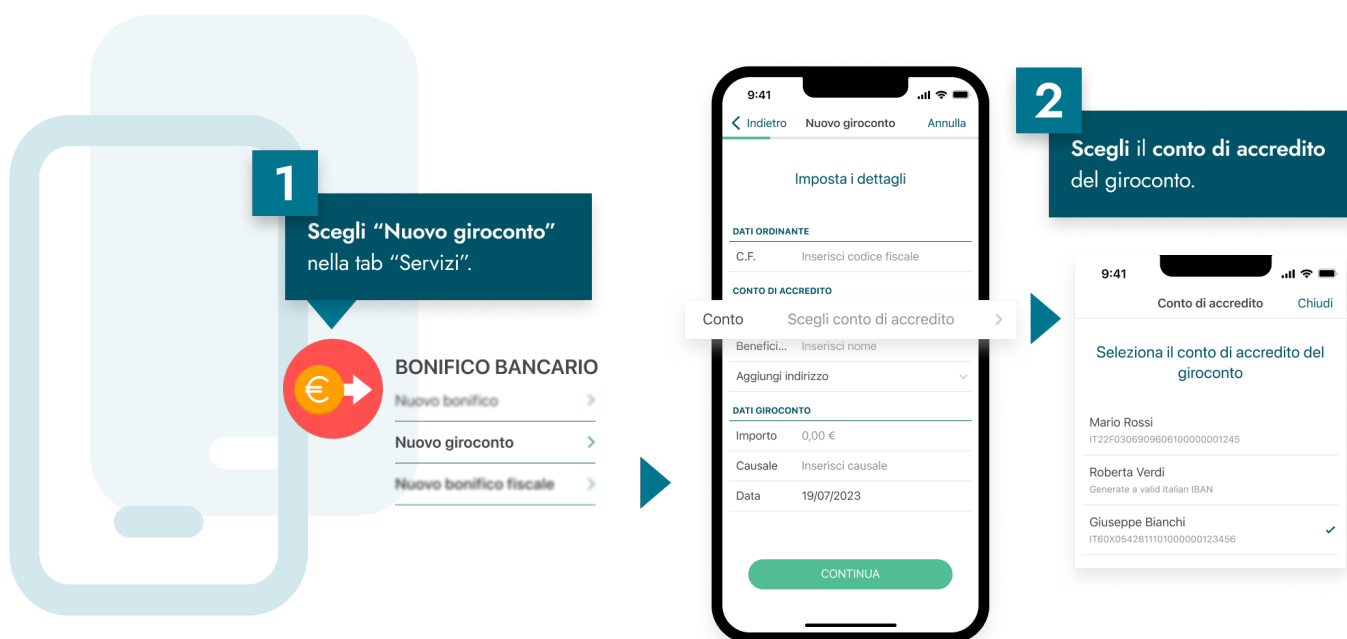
1

Scegli “Nuovo giroconto” nella tab “Servizi”.

BONIFICO BANCARIO
Nuovo bonifico
Nuovo giroconto
Nuovo bonifico fiscale

9:41
Indietro Nuovo giroconto Annulla

Imposta i dettagli

DATI ORDINANTE
C.F. Inserisci codice fiscale

CONTO DI ACCREDITO
Conto Scegli conto di accredito
Benefici... Inserisci nome
Aggiungi indirizzo

DATI GIROCONTO
Importo 0,00 €
Causale Inserisci causale
Data 19/07/2023

CONTINUA

2

Scegli il conto di accredito del giroconto.

9:41
Conto di accredito Chiudi

Seleziona il conto di accredito del giroconto

Mario Rossi
IT22F0306909606100000001245

Roberta Verdi
Generate a valid italian IBAN

Giuseppe Bianchi
IT60X0542811101000000123456